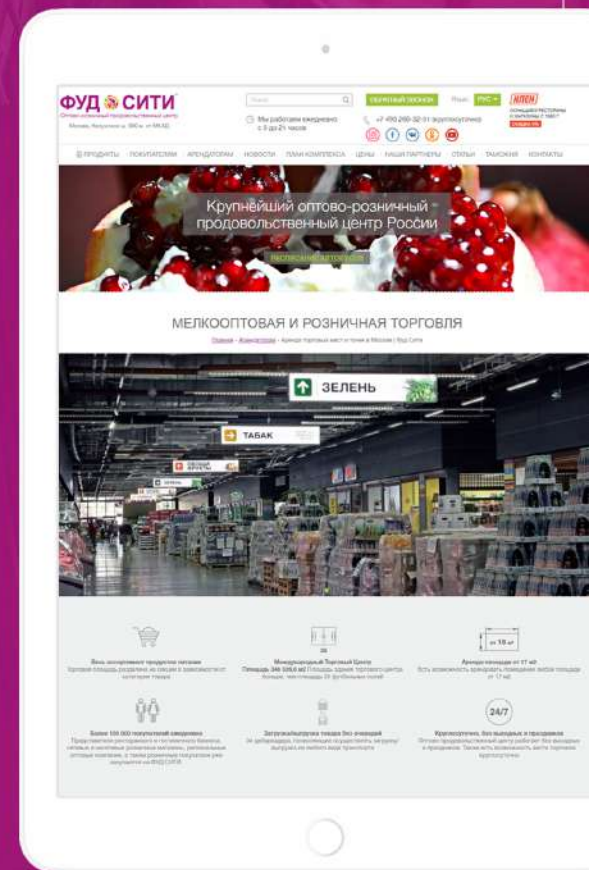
ФУД СИТИ
Оптово-розничный продовольственный центр
Москва, Калужское ш. 22-й км. от МКАД

Поиск

Мы работаем ежедневно с 0 до 24 часов

ОБРАТНЫЙ ЗВОНОК

+7 495 280-32-01 круглосуточно

Язык: РУС

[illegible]

ПРОДУКТЫ ПОКУПАТЕЛЯМ АРЕНДАТОРАМ НОВОСТИ ПЛАН КОМПЛЕКСА ЦЕНЫ НАШИ ПАРТНЕРЫ СТАТЬИ ТАМОЖНЯ КОНТАКТЫ

Крупнейший оптово-розничный продовольственный центр России

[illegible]

МЕЛКООПТОВАЯ И РОЗНИЧНАЯ ТОРГОВЛЯ

Главная › Арендаторам › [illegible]

ЗЕЛЕНЬ

ТАБАК

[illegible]

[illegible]

Международный Торговый Центр
Площадь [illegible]

Аренда площади от 17 м²

от 18 м²

Более 100 000 покупателей ежедневно

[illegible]

Круглосуточно, без выходных и праздников

24/7